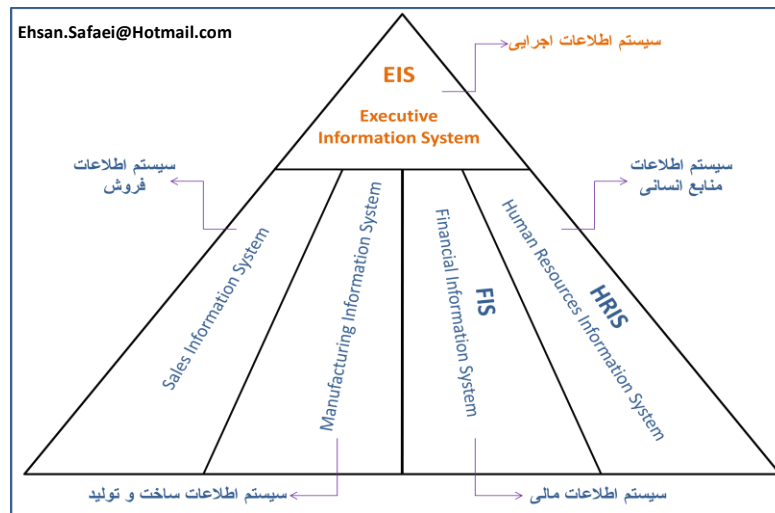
Ehsan.Safaei@Hotmail.com

سیستم اطلاعات اجرایی

EIS

Executive Information System

سیستم اطلاعات فروش

سیستم اطلاعات منابع انسانی

Sales Information System

Manufacturing Information System

Financial Information System

FIS

Human Resources Information System

HRIS

سیستم اطلاعات ساخت و تولید

سیستم اطلاعات مالی